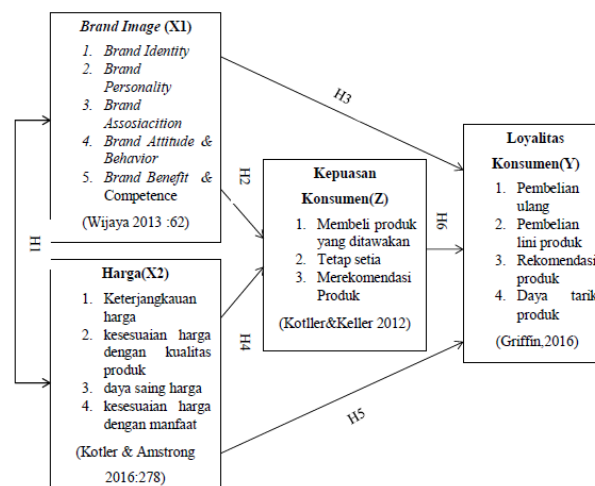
Brand Image (X1)

1. Brand Identity
2. Brand Personality
3. Brand Assosiacition
4. Brand Attitude & Behavior
5. Brand Benefit & Competence

(Wijaya 2013 :62)

H1

Harga(X2)

1. Keterjangkauan harga
2. kesesuaian harga dengan kualitas produk
3. daya saing harga
4. kesesuaian harga dengan manfaat

(Kotler & Amstrong 2016:278)

H3

H2

H4

H5

Kepuasan Konsumen(Z)

1. Membeli produk yang ditawakan
2. Tetap setia
3. Merekomendasi Produk

(Kotler&Keller 2012)

H6

Loyalitas Konsumen(Y)

1. Pembelian ulang
2. Pembelian lini produk
3. Rekomendasi produk
4. Daya tarik produk

(Griffin,2016)